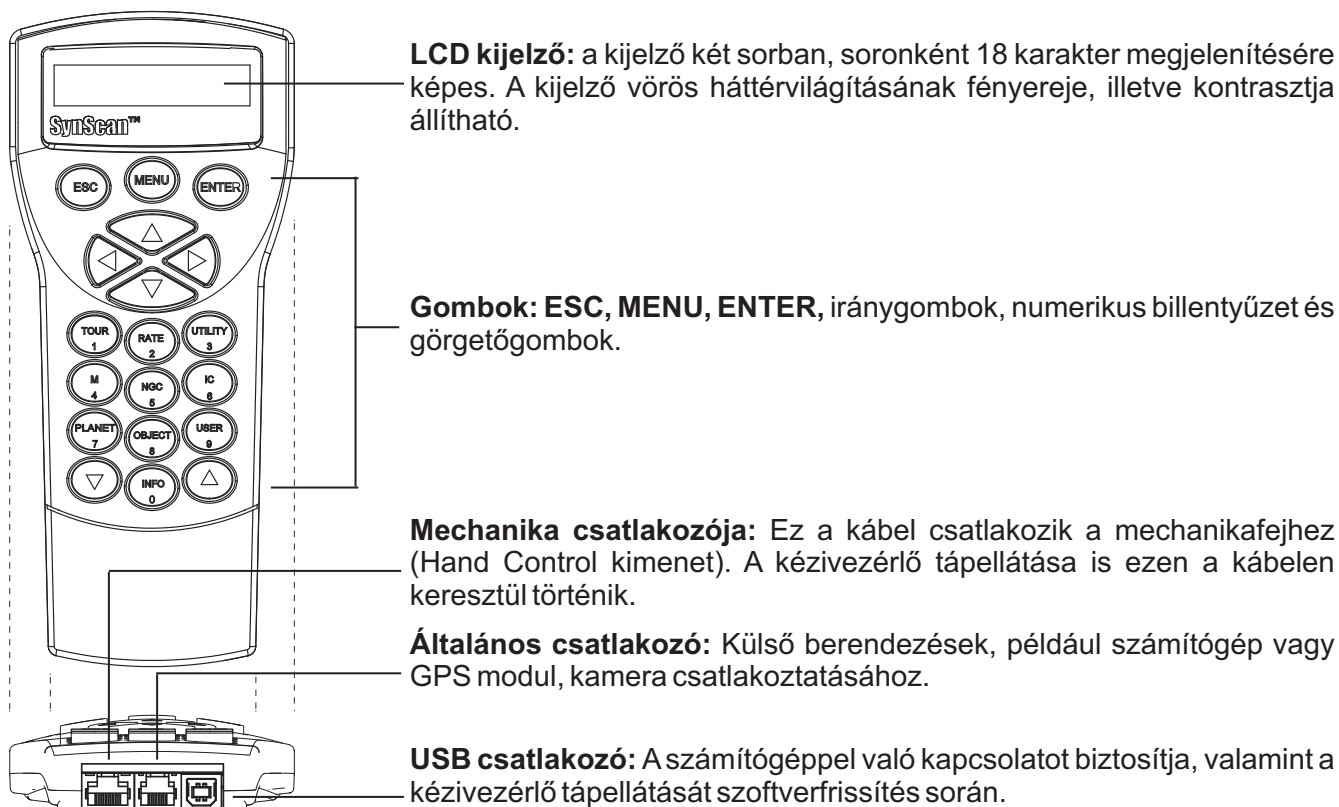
SynScan™

ESC MENU ENTER

TOUR 1
RATE 2
UTILITY 3
M 4
NGC 5
IC 6
PLANET 7
OBJECT 8
USER 9
INFO 0

**LCD kijelző:** a kijelző két sorban, soronként 18 karakter megjelenítésére képes. A kijelző vörös háttérvilágításának fényereje, illetve kontrasztja állítható.

**Gombok: ESC, MENU, ENTER,** iránygombok, numerikus billentyűzet és görgetőgombok.

**Mechanika csatlakozója:** Ez a kábel csatlakozik a mechanikafejhez (Hand Control kimenet). A kézivezérlő tápellátása is ezen a kábelen keresztül történik.

**Általános csatlakozó:** Külső berendezések, például számítógép vagy GPS modul, kamera csatlakoztatásához.

**USB csatlakozó:** A számítógéppel való kapcsolatot biztosítja, valamint a kézivezérlő tápellátását szoftverfrissítés során.